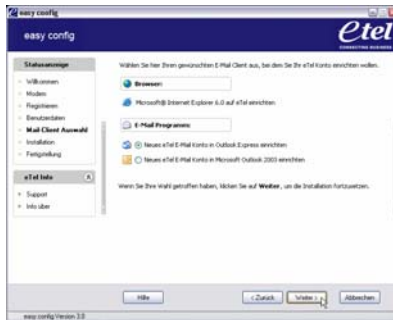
easy config

easy config

etel
CONNECTING BUSINESS

Statusanzeige
Willkommen
Modem
Registrieren
Benutzerdaten
Mail Client Auswahl
Installation
Fertigstellung

eTel Info
Support
Info über

Wählen Sie hier Ihren gewünschten E-Mail Client aus, bei dem Sie Ihr eTel Konto einrichten wollen.

Browser:
Microsoft® Internet Explorer 6.0 auf eTel einrichten

E-Mail Programme:
Neues eTel E-Mail Konto in Outlook Express einrichten
Neues eTel E-Mail Konto in Microsoft Outlook 2003 einrichten

Wenn Sie Ihre Wahl getroffen haben, klicken Sie auf Weiter, um die Installation fortzusetzen.

Hilfe
< Zurück
Weiter >
Abbrechen

easy config Version 3.0